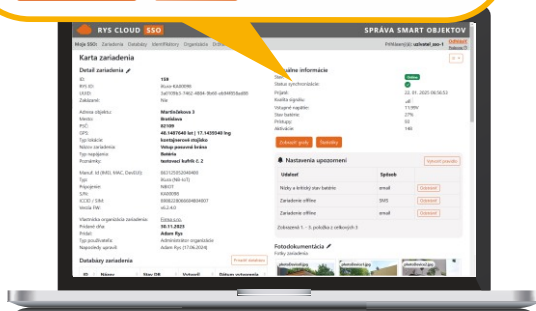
RYS CLOUD SSO

SPRÁVA SMART OBJEKTOV

Moje SSOs Zariadenia Databázy Identifikátory Organizácia Online

Karta zariadenia

Detail zariadenia

ID: 108

RYS ID: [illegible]

Adresa objektu: Mierová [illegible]

Mesto: Bratislava

PSČ: 82109

GPS: 48.1487640 lat | 17.1435940 lng

Typ lokácie: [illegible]

Názov zariadenia: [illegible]

Typ napájania: Batéria

Poznámky: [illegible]

Aktuálne informácie

Stav: Online

Batéria:

Zobraziť graf Štatistiky

Nastavenia upozornení

| Udalosť | Spôsob | |
|---|---|---|
| Nízky a kritický stav batérie | email | Odstrániť |
| Zariadenie offline | SMS | Odstrániť |
| Zariadenie offline | email | Odstrániť |

Zobrazené 1 - 3, položka z celkových 3

Fotodokumentácia

Databázy zariadenia

Prehľad databáz

ID Názov Stav DB Vytvorili Dátum vytvorenia

Aktuálny stav